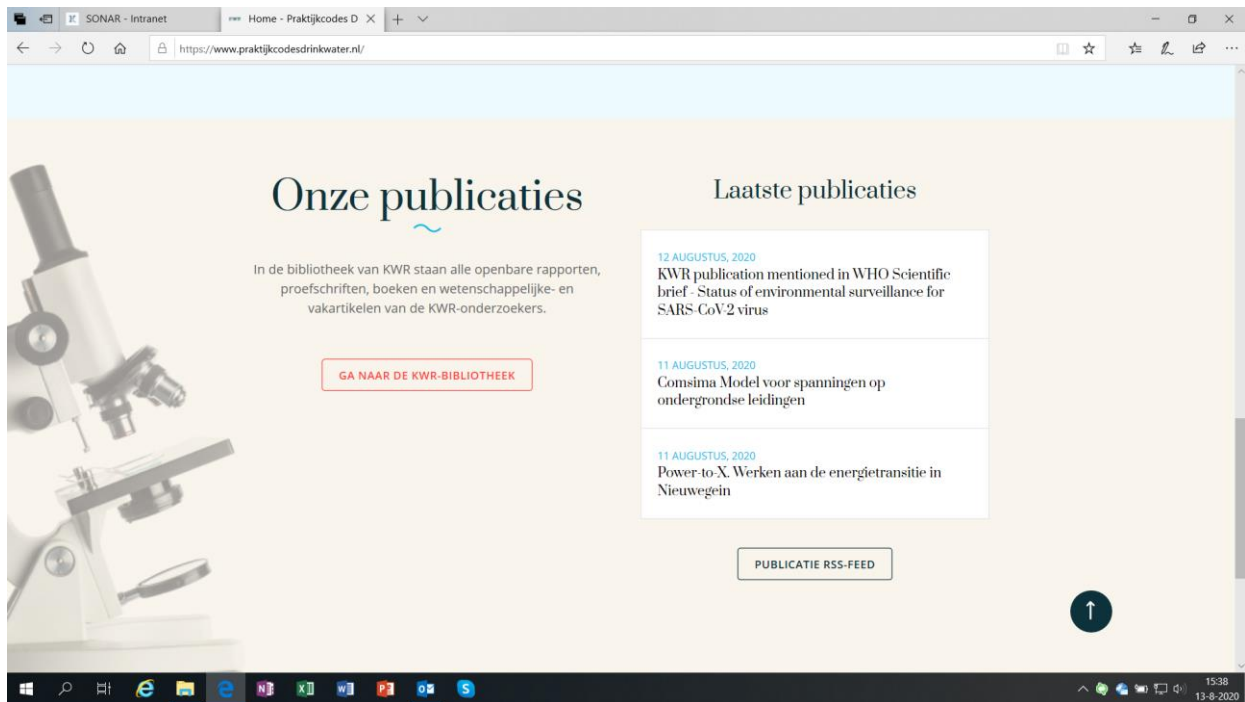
SONAR - Intranet
Home - Praktijkcodes D
https://www.praktijkcodesdrinkwater.nl/

Onze publicaties

In de bibliotheek van KWR staan alle openbare rapporten, proefschriften, boeken en wetenschappelijke- en vakartikelen van de KWR-onderzoekers.

GA NAAR DE KWR-BIBLIOTHEEK

Laatste publicaties

12 AUGUSTUS, 2020
KWR publication mentioned in WHO Scientific brief - Status of environmental surveillance for SARS-CoV-2 virus

11 AUGUSTUS, 2020
Comsima Model voor spanningen op ondergrondse leidingen

11 AUGUSTUS, 2020
Power-to-X. Werken aan de energietransitie in Nieuwegein

PUBLICATIE RSS-FEED

15:38
13-8-2020